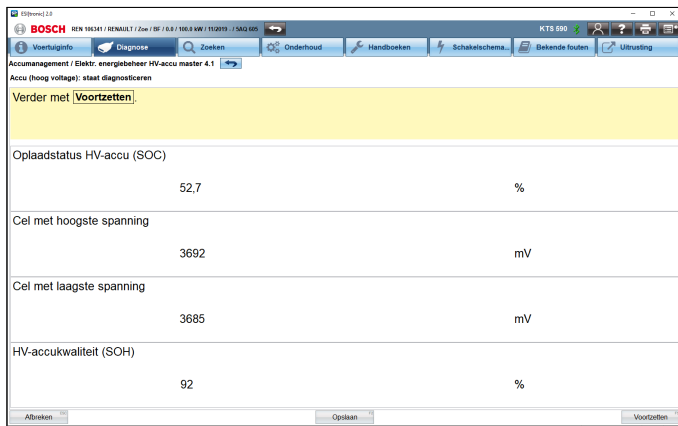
ESI[tronic] 2.0

BOSCH REN 108341 / RENAULT / Zoe / BF / 0.0 / 100.0 kW / 11/2019 - / 5AQ 605

KTS 590

Voertuiginfo | Diagnose | Zoeken | Onderhoud | Handboeken | Schakelschema... | Bekende fouten | Uitrusting

Accumanagement / Elektr. energiebeheer HV-accu master 4.1

Accu (hoog voltage): staat diagnosticeren

Verder met Voortzetten.

Oplaadstatus HV-accu (SOC)

52,7 %

Cel met hoogste spanning

3692 mV

Cel met laagste spanning

3685 mV

HV-accukwaliteit (SOH)

92 %

Afbreken | Opslaan | Voortzetten